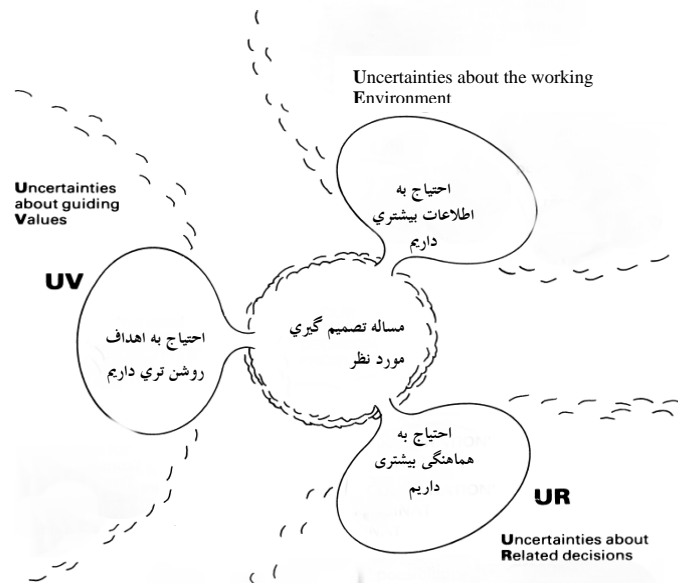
Uncertainties about the working Environment

احتياج به اطلاعات بيشتري داريم

Uncertainties about guiding Values

UV

احتياج به اهداف روشن تري داريم

مساله تصميم گيري مورد نظر

احتياج به هماهنگی بيشتری داريم

UR

Uncertainties about Related decisions